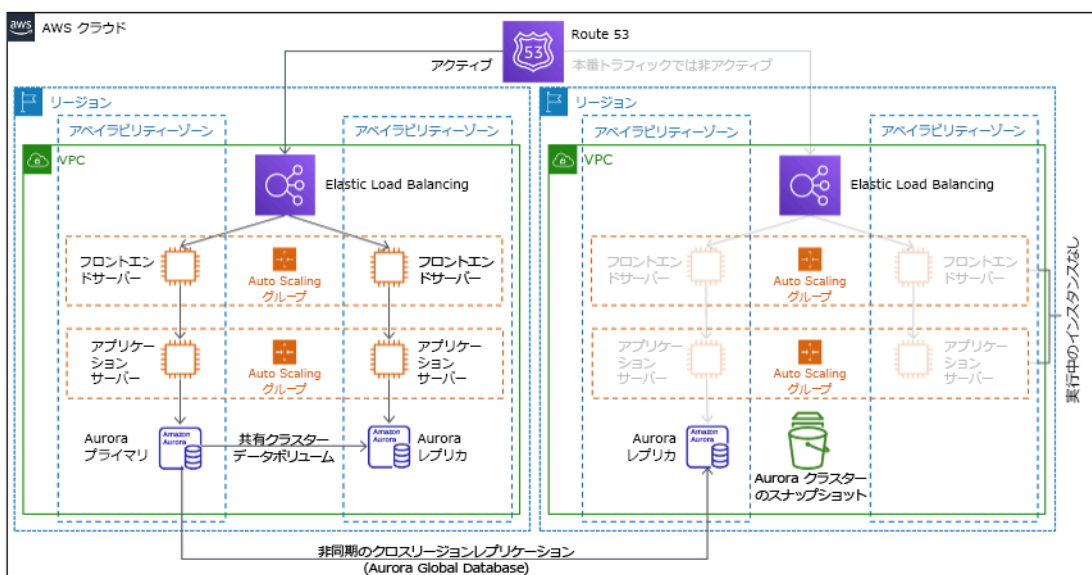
aws AWS クラウド

53 Route 53

アクティブ

本番トラフィックでは非アクティブ

リージョン

アベイラビリティーゾーン

アベイラビリティーゾーン

VPC

Elastic Load Balancing

フロントエンドサーバー

Auto Scaling グループ

フロントエンドサーバー

アプリケーションサーバー

Auto Scaling グループ

アプリケーションサーバー

Aurora プライマリ

Amazon Aurora

共有クラスターデータボリューム

Amazon Aurora

Aurora レプリカ

リージョン

アベイラビリティーゾーン

アベイラビリティーゾーン

VPC

Elastic Load Balancing

フロントエンドサーバー

Auto Scaling グループ

フロントエンドサーバー

アプリケーションサーバー

Auto Scaling グループ

アプリケーションサーバー

Aurora レプリカ

Amazon Aurora

Aurora クラスターのスナップショット

実行中のインスタンスなし

非同期のクロスリージョンレプリケーション
(Aurora Global Database)